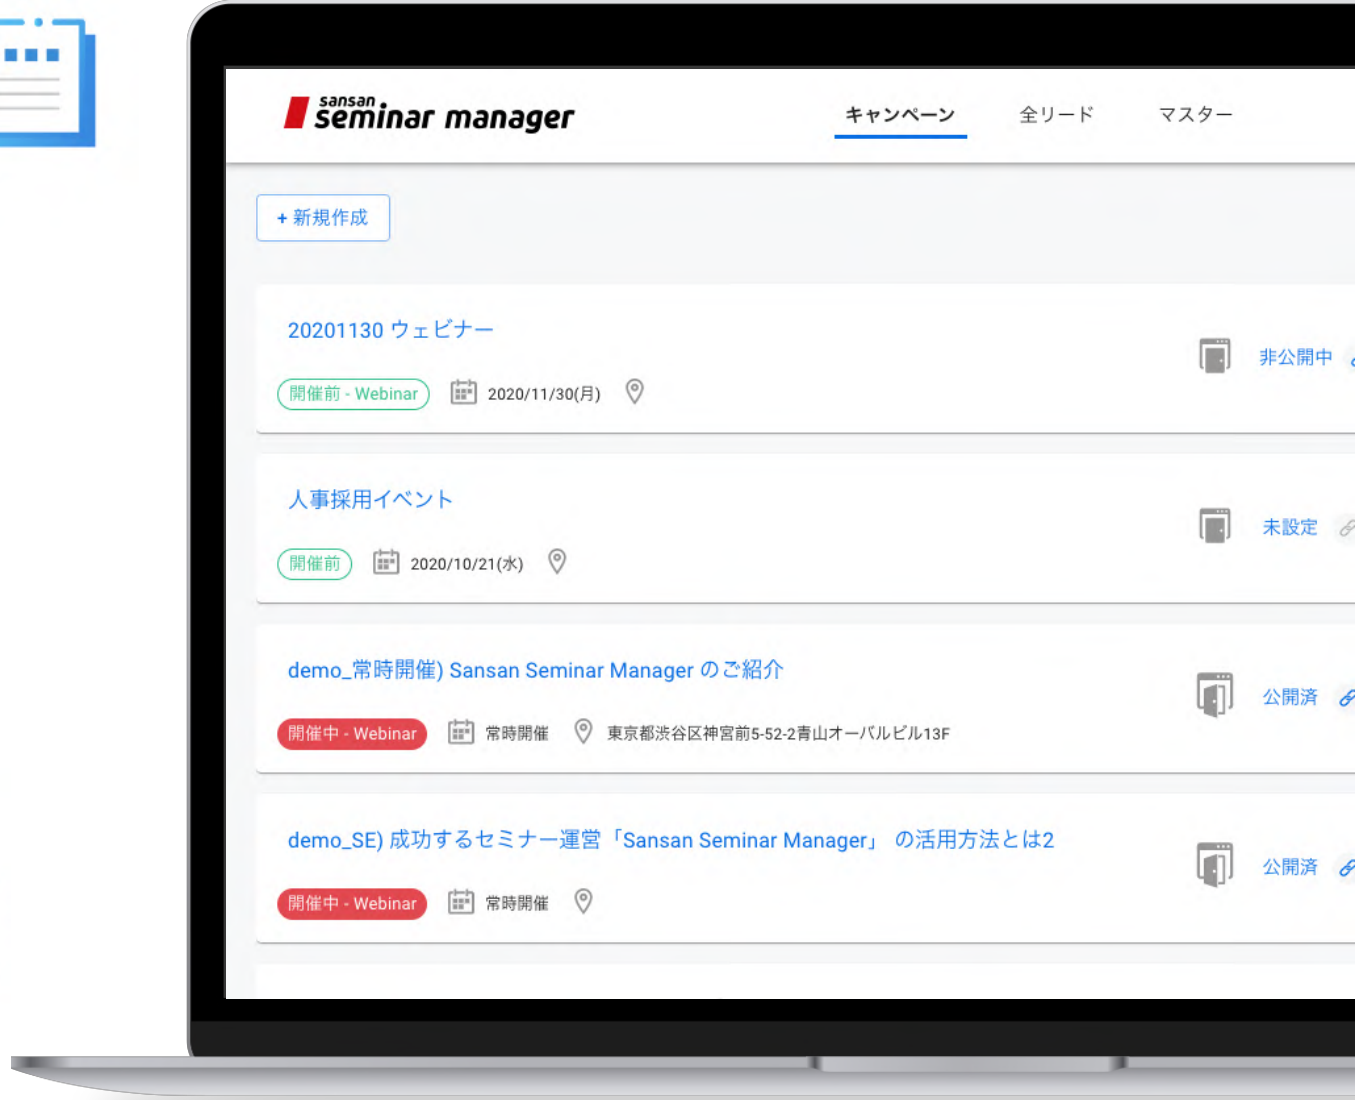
sansan seminar manager

キャンペーン 全リード マスター

+ 新規作成

20201130 ウェビナー

開催前 - Webinar 2020/11/30(月)

非公開中

人事採用イベント

開催前 2020/10/21(水)

未設定

demo_常時開催) Sansan Seminar Manager のご紹介

開催中 - Webinar 常時開催 東京都渋谷区神宮前5-52-2青山オーバルビル13F

公開済

demo_SE) 成功するセミナー運営「Sansan Seminar Manager」 の活用方法とは2

開催中 - Webinar 常時開催

公開済